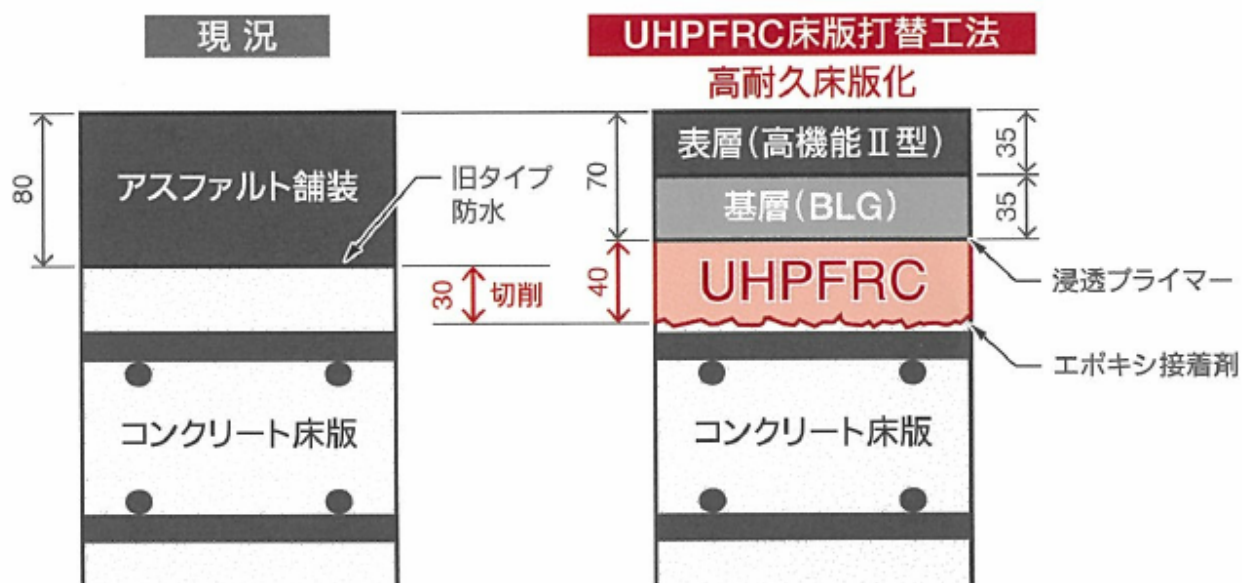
現 況

UHPFRC床版打替工法

高耐久床版化

80

アスファルト舗装

旧タイプ
防水

30 切削

コンクリート床版

70

40

表層(高機能Ⅱ型)

35

基層(BLG)

35

UHPFRC

浸透プライマー

エポキシ接着剤

コンクリート床版